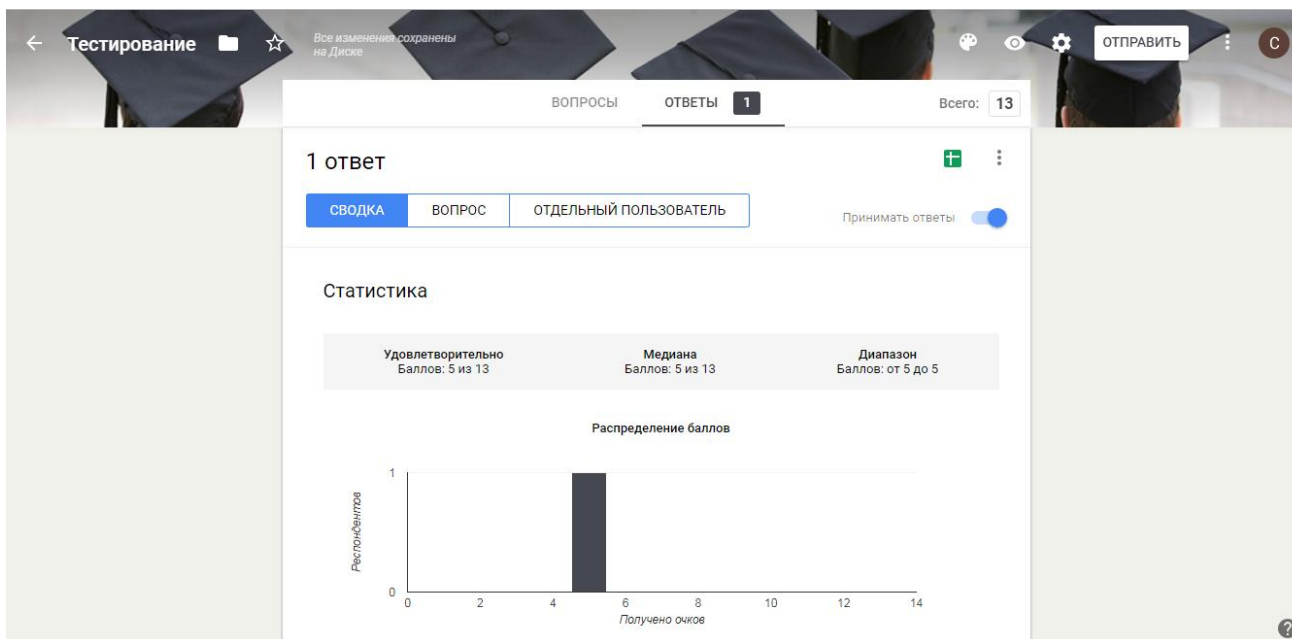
Тестирование

Все изменения сохранены на Диске

ОТПРАВИТЬ

C

ВОПРОСЫ ОТВЕТЫ 1

Всего: 13

1 ответ

СВОДКА ВОПРОС ОТДЕЛЬНЫЙ ПОЛЬЗОВАТЕЛЬ

Принимать ответы

Статистика

Удовлетворительно
Баллов: 5 из 13

Медиана
Баллов: 5 из 13

Диапазон
Баллов: от 5 до 5

Распределение баллов

1
0
Респондентов
0 2 4 6 8 10 12 14
Получено очков

?